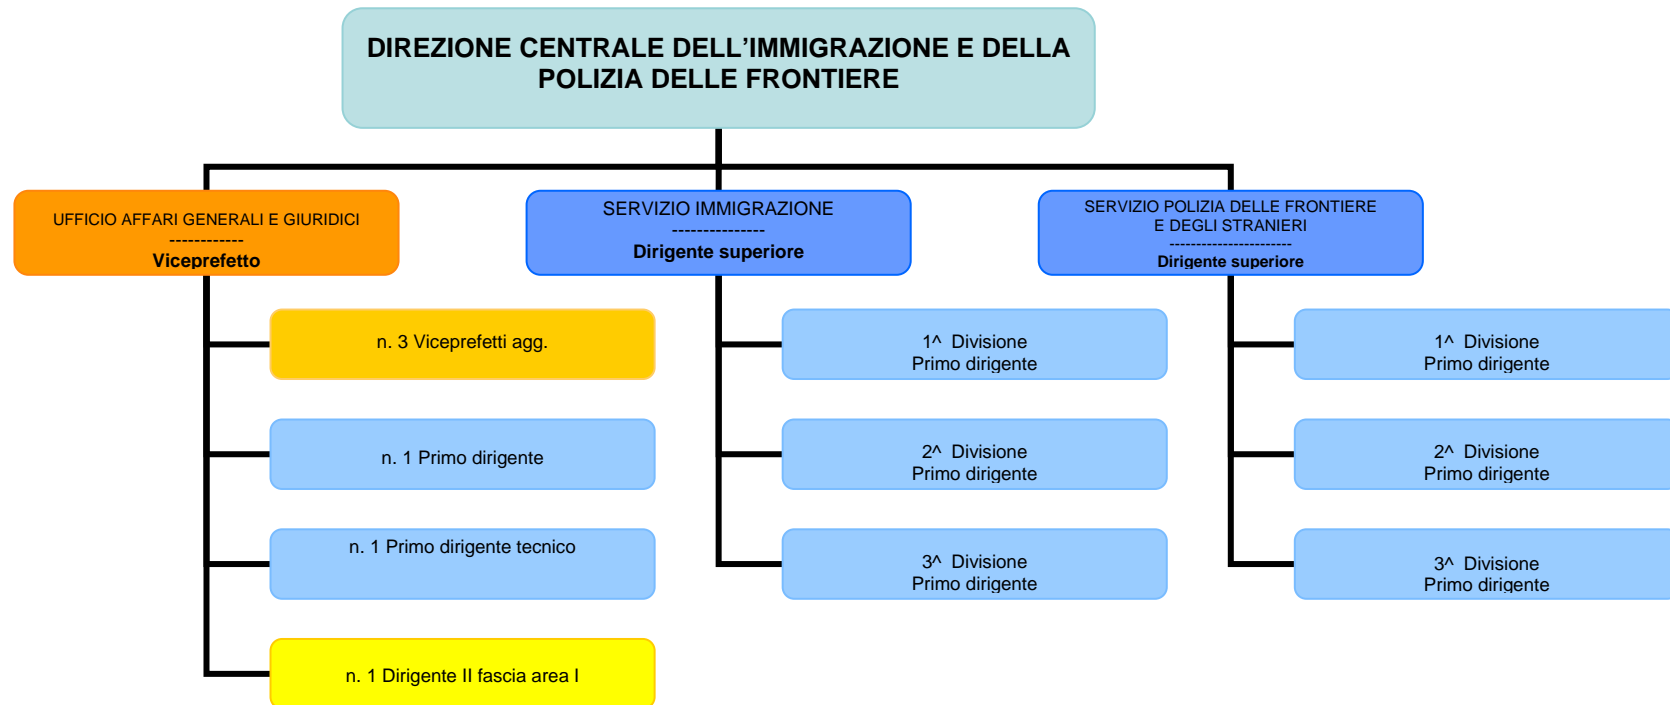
DIREZIONE CENTRALE DELL’IMMIGRAZIONE E DELLA POLIZIA DELLE FRONTIERE

UFFICIO AFFARI GENERALI E GIURIDICI
------------
Viceprefetto

n. 3 Viceprefetti agg.

n. 1 Primo dirigente

n. 1 Primo dirigente tecnico

n. 1 Dirigente II fascia area I

SERVIZIO IMMIGRAZIONE
---------------
Dirigente superiore

1^ Divisione
Primo dirigente

2^ Divisione
Primo dirigente

3^ Divisione
Primo dirigente

SERVIZIO POLIZIA DELLE FRONTIERE E DEGLI STRANIERI
-----------------------
Dirigente superiore

1^ Divisione
Primo dirigente

2^ Divisione
Primo dirigente

3^ Divisione
Primo dirigente